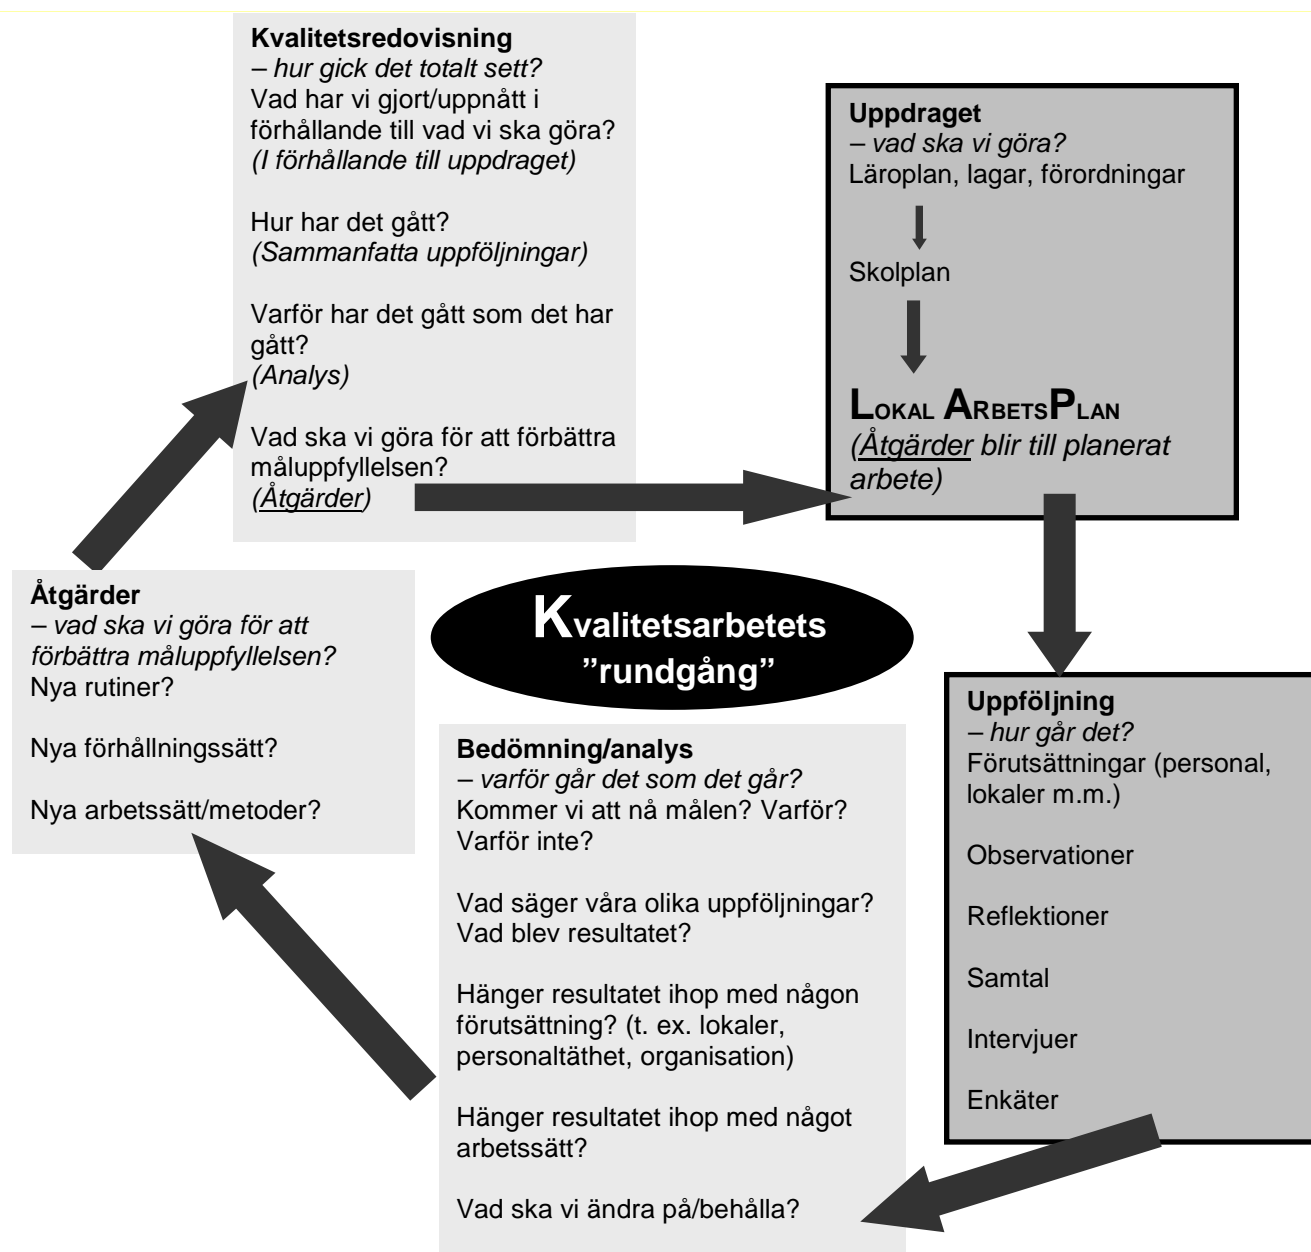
**Kvalitetsredovisning**
*– hur gick det totalt sett?*
Vad har vi gjort/uppnått i förhållande till vad vi ska göra?
*(I förhållande till uppdraget)*

Hur har det gått?
*(Sammanfatta uppföljningar)*

Varför har det gått som det har gått?
*(Analys)*

Vad ska vi göra för att förbättra måluppfyllelsen?
*(Åtgärder)*

**Uppdraget**
*– vad ska vi göra?*
Läroplan, lagar, förordningar

Skolplan

**LOKAL ARBETSPLAN**
*(Åtgärder blir till planerat arbete)*

**Åtgärder**
*– vad ska vi göra för att förbättra måluppfyllelsen?*
Nya rutiner?

Nya förhållningssätt?

Nya arbetssätt/metoder?

**Kvalitetsarbetets ”rundgång”**

**Uppföljning**
*– hur går det?*
Förutsättningar (personal, lokaler m.m.)

Observationer

Reflektioner

Samtal

Intervjuer

Enkäter

**Bedömning/analys**
*– varför går det som det går?*
Kommer vi att nå målen? Varför? Varför inte?

Vad säger våra olika uppföljningar? Vad blev resultatet?

Hänger resultatet ihop med någon förutsättning? (t. ex. lokaler, personaltäthet, organisation)

Hänger resultatet ihop med något arbetssätt?

Vad ska vi ändra på/behålla?